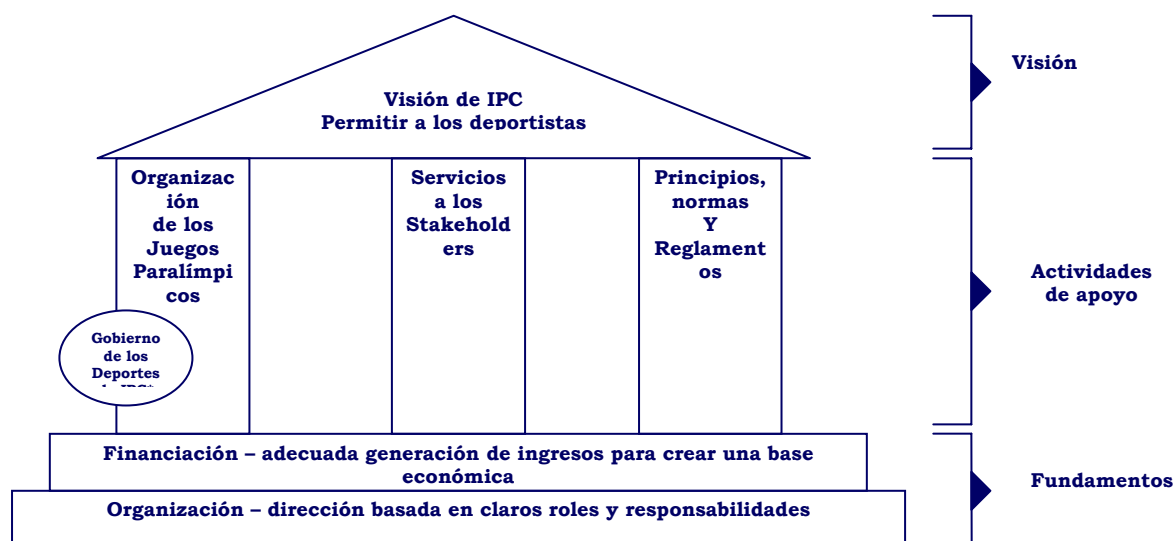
Visión de IPC
Permitir a los deportistas

Organización de los Juegos Paralímpicos

Gobierno de los Deportes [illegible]

Servicios a los Stakeholders

Principios, normas Y Reglamentos

Financiación – adecuada generación de ingresos para crear una base económica

Organización – dirección basada en claros roles y responsabilidades

Visión

Actividades de apoyo

Fundamentos